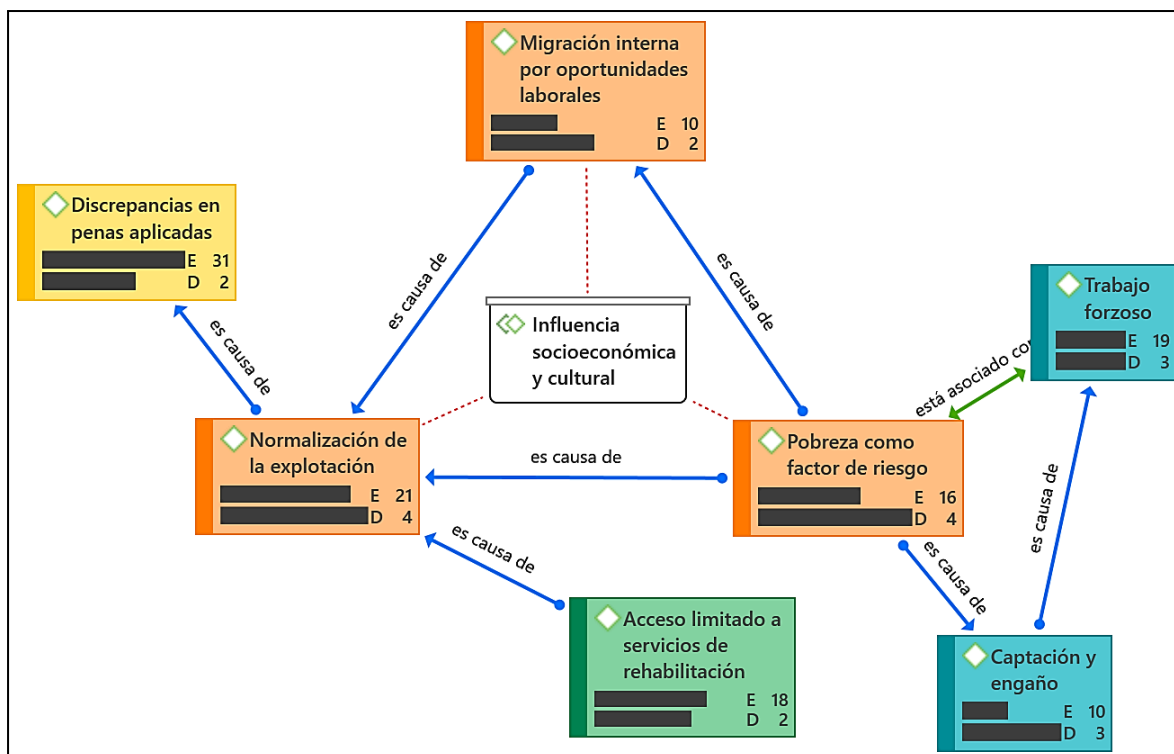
Migración interna por oportunidades laborales
E 10
D 2

Discrepancias en penas aplicadas
E 31
D 2

es causa de

es causa de

es causa de

Influencia socioeconómica y cultural

Trabajo forzoso
E 19
D 3

está asociado con

es causa de

Normalización de la explotación
E 21
D 4

Pobreza como factor de riesgo
E 16
D 4

es causa de

es causa de

es causa de

Acceso limitado a servicios de rehabilitación
E 18
D 2

Captación y engaño
E 10
D 3